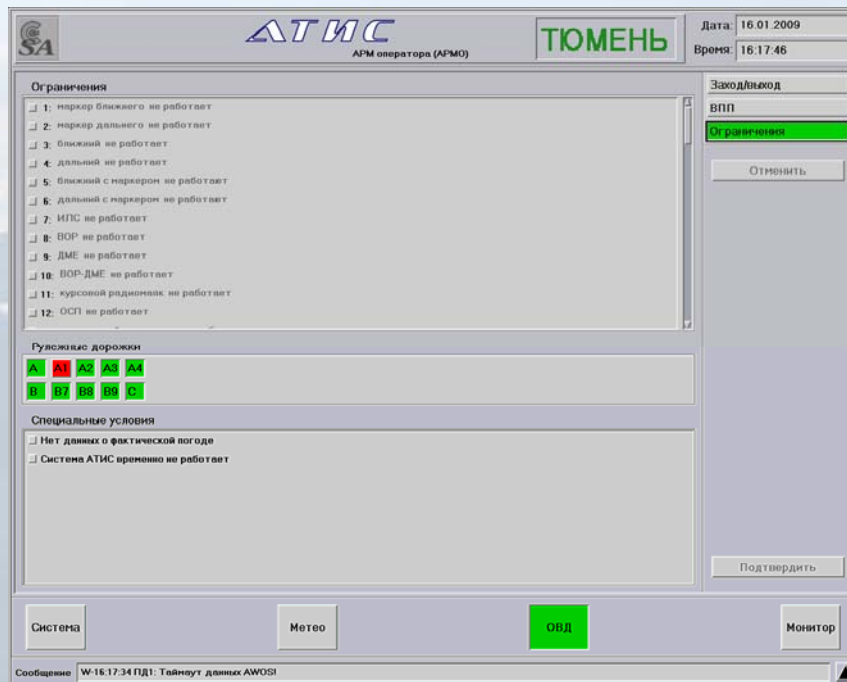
SA

АТИС
АРМ оператора (АРМО)

ТЮМЕНЬ

Дата: 16.01.2009
Время: 16:17:46

Ограничения

1: маркер ближнего не работает
2: маркер дальнего не работает
3: ближний не работает
4: дальний не работает
5: ближний с маркером не работает
6: дальний с маркером не работает
7: ИЛС не работает
8: ВОР не работает
9: ДМЕ не работает
10: ВОР-ДМЕ не работает
11: курсовой радиомаяк не работает
12: ОСП не работает

Рулежные дорожки

A A1 A2 A3 A4
B B7 B8 B9 C

Специальные условия

Нет данных о фактической погоде
Система АТИС временно не работает

Заход/выход
ВПП
Ограничения

Отменить

Подтвердить

Система
Метео
ОВД
Монитор

Сообщение W-16:17:34 ПД1: Таймаут данных AWOS!